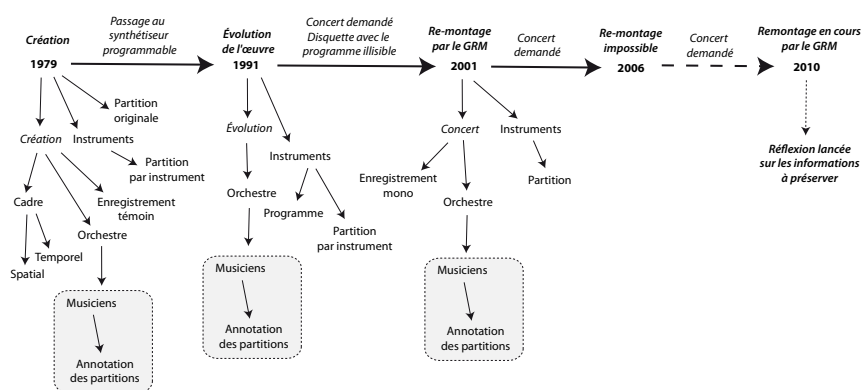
Création
1979

Passage au synthétiseur programmable

Évolution de l'œuvre
1991

Concert demandé
Disquette avec le programme illisible

Re-montage par le GRM
2001

Concert demandé

Re-montage impossible
2006

Concert demandé

Remontage en cours par le GRM
2010

Création
Instruments
Partition originale
Partition par instrument
Cadre
Spatial
Temporel
Enregistrement témoin
Orchestre
Musiciens
Annotation des partitions

Évolution
Instruments
Orchestre
Programme
Partition par instrument
Musiciens
Annotation des partitions

Concert
Instruments
Enregistrement mono
Orchestre
Partition
Musiciens
Annotation des partitions

Réflexion lancée sur les informations à préserver